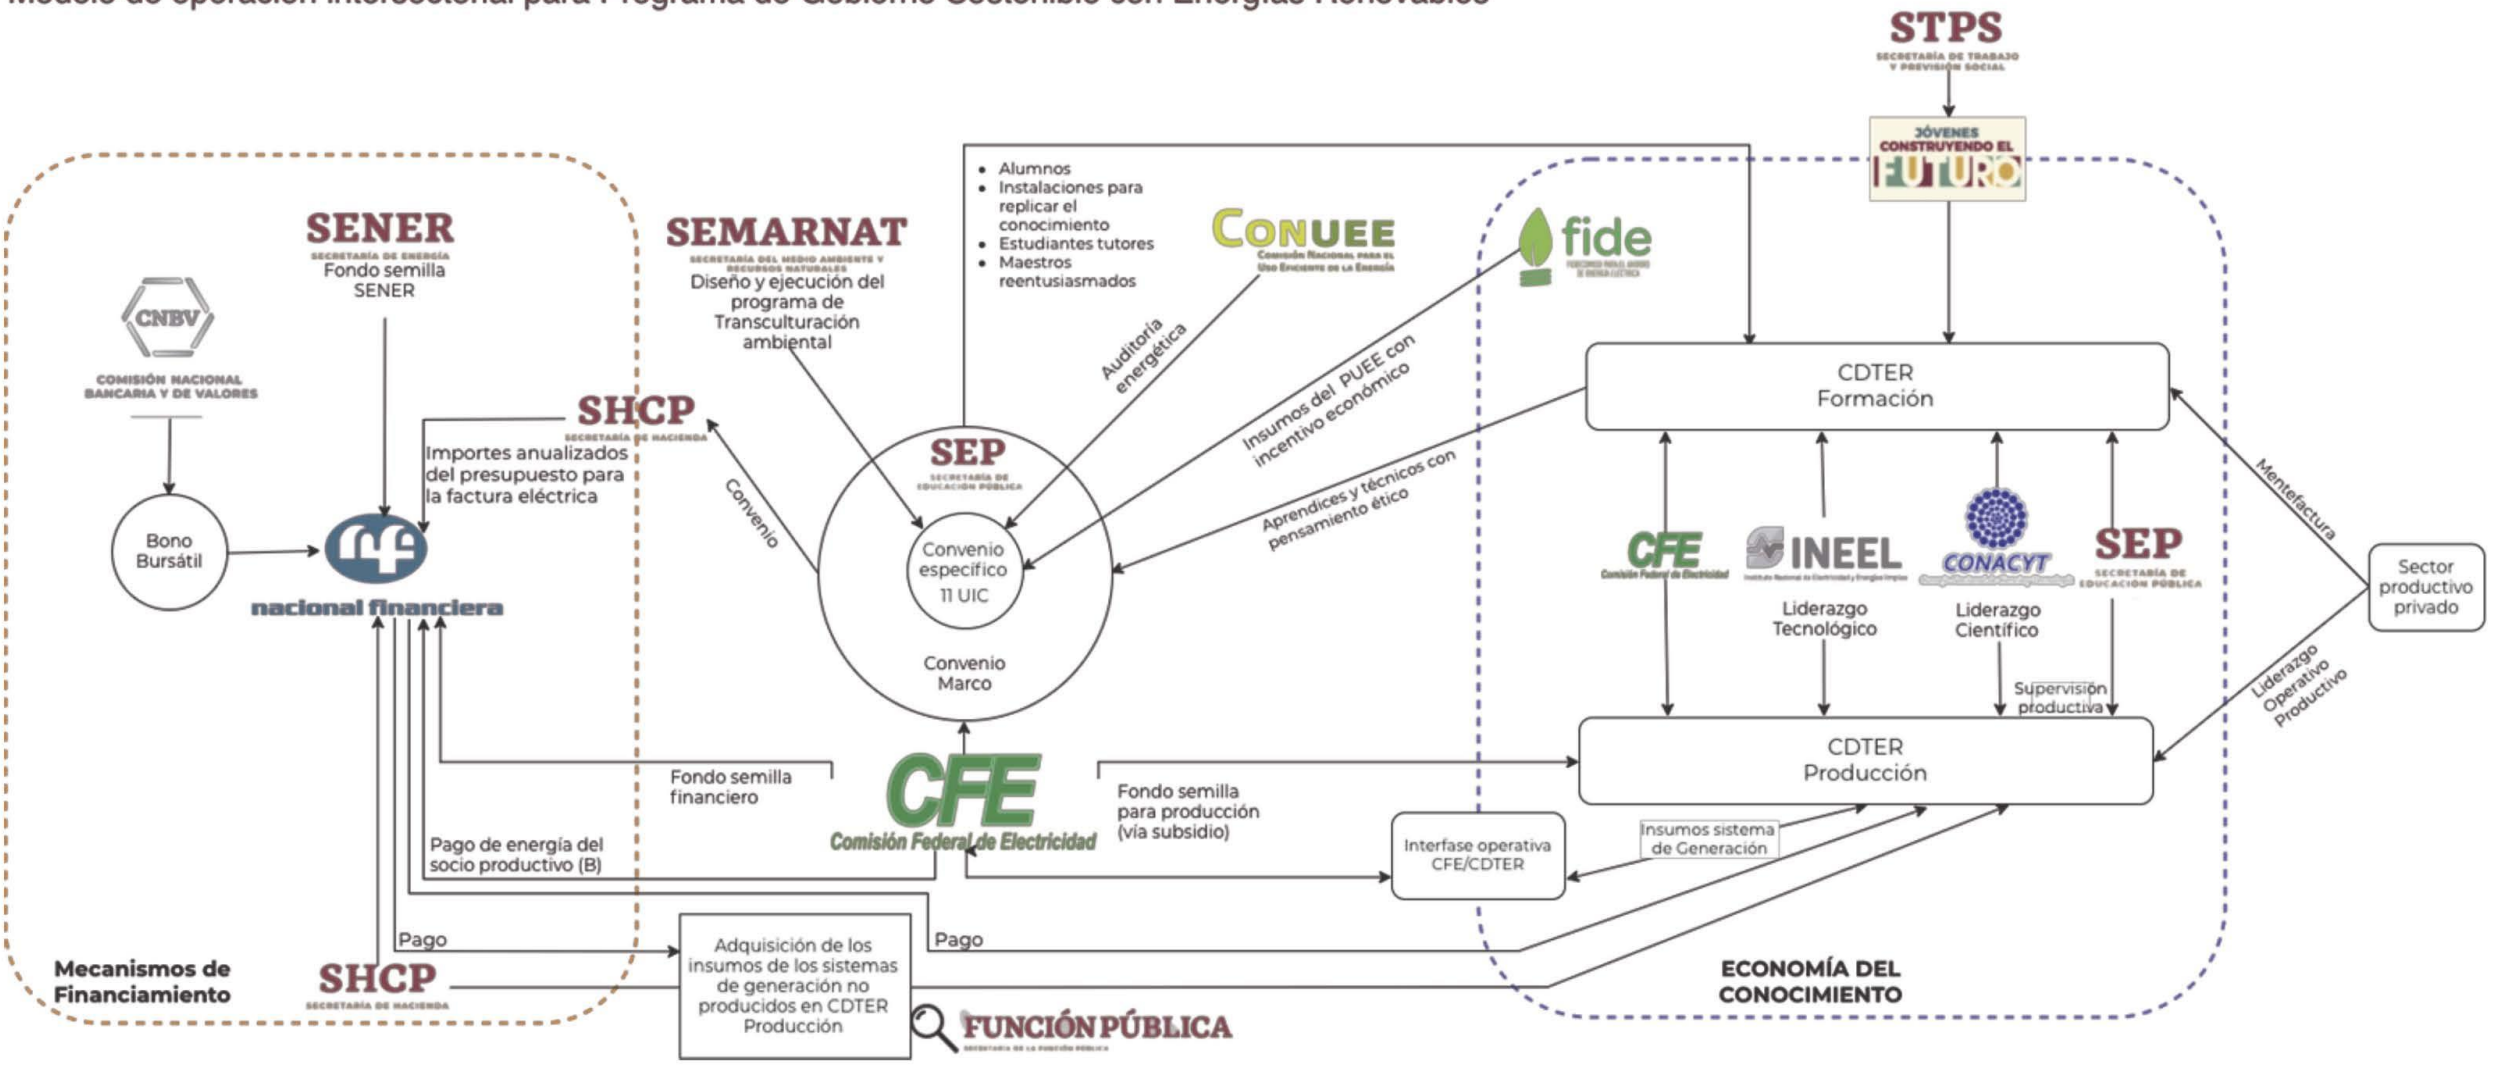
Modelo de operación Intersectorial para Programa de Gobierno Sostenible con Energías Renovables

STPS
SECRETARÍA DE TRABAJO Y PREVISIÓN SOCIAL

JÓVENES CONSTRUYENDO EL FUTURO

SENER
SECRETARÍA DE ENERGÍA
Fondo semilla SENER

CNBV
COMISIÓN NACIONAL BANCARIA Y DE VALORES

SEMARNAT
SECRETARÍA DEL MEDIO AMBIENTE Y RECURSOS NATURALES
Diseño y ejecución del programa de Transculturación ambiental

• Alumnos
• Instalaciones para replicar el conocimiento
• Estudiantes tutores
• Maestros reentusiasmados

CONUEE
Comisión Nacional para el Uso Eficiente de la Energía

fide

Auditoría energética

Insumos del PUEE con incentivo económico

Aprendices y técnicos con pensamiento ético

SHCP
SECRETARÍA DE HACIENDA
Importes anualizados del presupuesto para la factura eléctrica

Convenio

SEP
SECRETARÍA DE EDUCACIÓN PÚBLICA
Convenio específico 11 UIC
Convenio Marco

Bono Bursátil

nafin
nacional financiera

CDTER Formación

Mentefactura

CFE
Comisión Federal de Electricidad

INEEL
Liderazgo Tecnológico

CONACYT
Liderazgo Científico

SEP
SECRETARÍA DE EDUCACIÓN PÚBLICA

Sector productivo privado

Supervisión productiva

Liderazgo Operativo Productivo

CDTER Producción

Fondo semilla financiero

CFE
Comisión Federal de Electricidad

Fondo semilla para producción (vía subsidio)

Insumos sistema de Generación

Interfase operativa CFE/CDTER

Pago de energía del socio productivo (B)

Pago

Pago

Adquisición de los insumos de los sistemas de generación no producidos en CDTER Producción

Mecanismos de Financiamiento

SHCP
SECRETARÍA DE HACIENDA

FUNCIÓN PÚBLICA
SECRETARÍA DE LA FUNCIÓN PÚBLICA

ECONOMÍA DEL CONOCIMIENTO